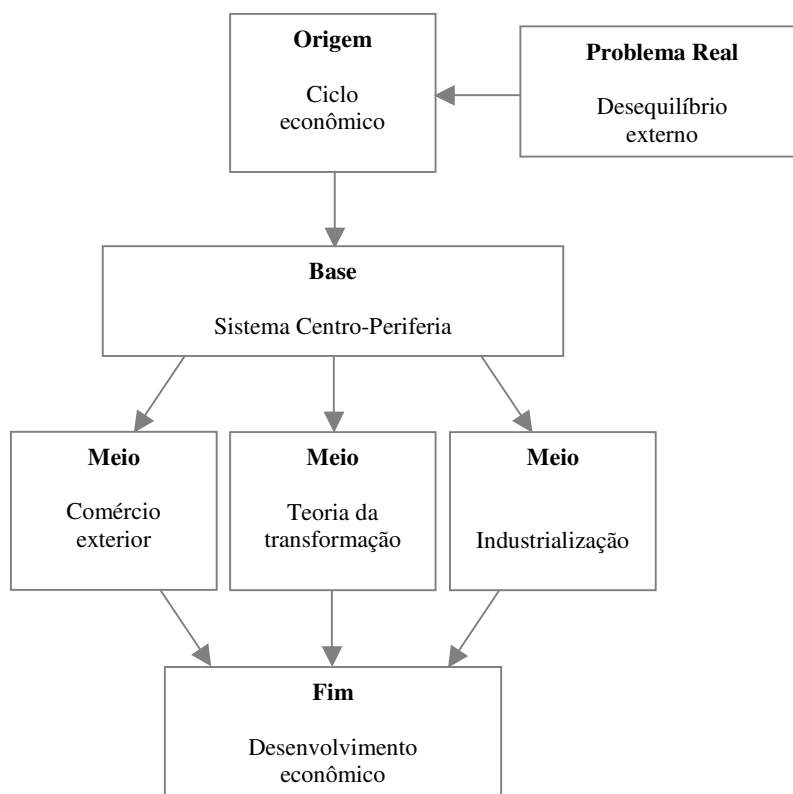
Origem

Ciclo econômico

Problema Real

Desequilíbrio externo

Base

Sistema Centro-Periferia

Meio

Comércio exterior

Meio

Teoria da transformação

Meio

Industrialização

Fim

Desenvolvimento econômico